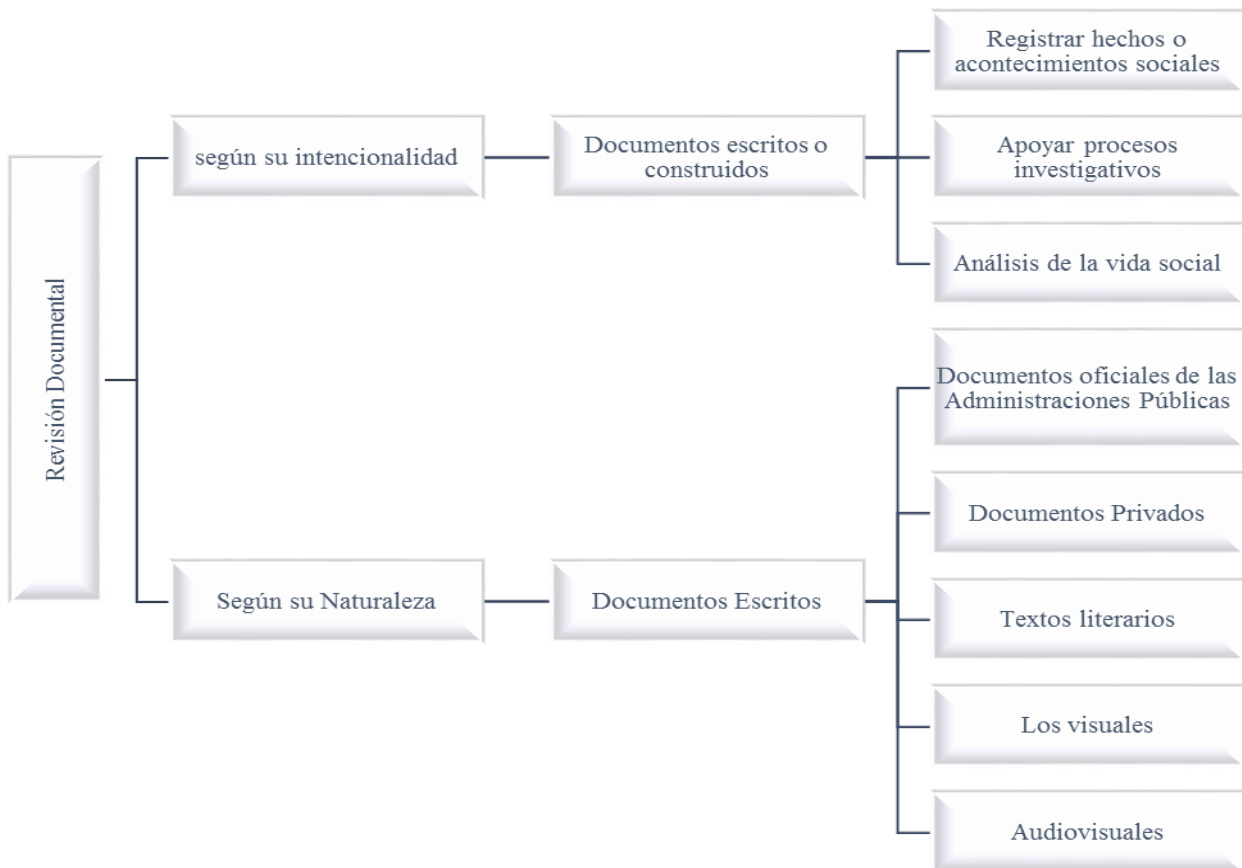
Revisión Documental

según su intencionalidad

Documentos escritos o construidos

Registrar hechos o acontecimientos sociales

Apoyar procesos investigativos

Análisis de la vida social

Según su Naturaleza

Documentos Escritos

Documentos oficiales de las Administraciones Públicas

Documentos Privados

Textos literarios

Los visuales

Audiovisuales